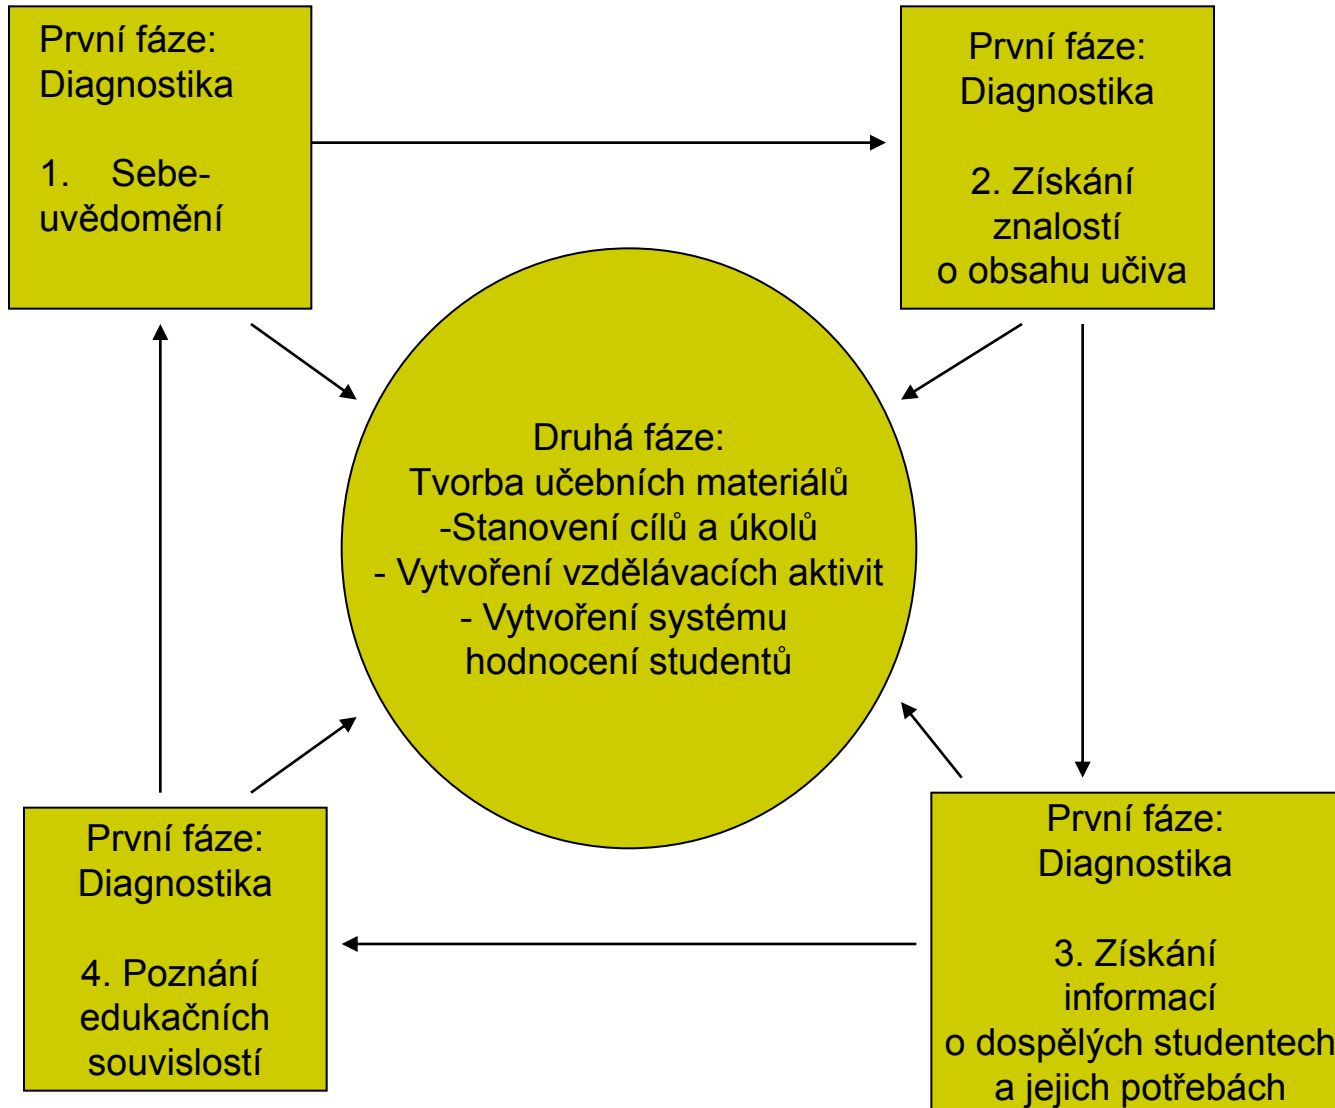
První fáze: Diagnostika

1. Sebeuvědomění

První fáze: Diagnostika

2. Získání znalostí o obsahu učiva

Druhá fáze: Tvorba učebních materiálů
-Stanovení cílů a úkolů
- Vytvoření vzdělávacích aktivit
- Vytvoření systému hodnocení studentů

První fáze: Diagnostika

3. Získání informací o dospělých studentech a jejich potřebách

První fáze: Diagnostika

4. Poznání edukačních souvislostí